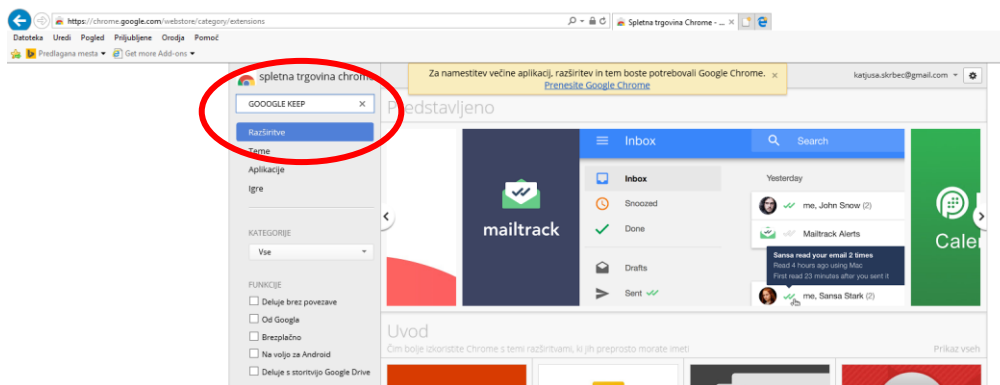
https://chrome.google.com/webstore/category/extensions

Spletna trgovina Chrome - ...

Datoteka Uredi Pogled Priljubljene Orodja Pomoč

Predlagana mesta ▾ Get more Add-ons ▾

spletna trgovina chrome

GOOOGLE KEEP ×

Razširitve
Teme
Aplikacije
Igre

KATEGORIJE
Vse

FUNKCIJE
Deluje brez povezave
Od Googla
Brezplačno
Na voljo za Android
Deluje s storitvijo Google Drive

Za namestitev večine aplikacij, razširitev in tem boste potrebovali Google Chrome. ×
Prenesite Google Chrome

katjusa.skrbec@gmail.com ▾

Predstavljeno

mailtrack

Inbox
Search
Inbox
Snoozed
Done
Drafts
Sent
Yesterday
me, John Snow (2)
Mailtrack Alerts
Sansa read your email 2 times
Read 4 hours ago using Mac
First read 23 minutes after you sent it
me, Sansa Stark (2)

Cale

Uvod
Čim bolje izkoristite Chrome s temi razširitvami, ki jih preprosto morate imeti
Prikaz vseh